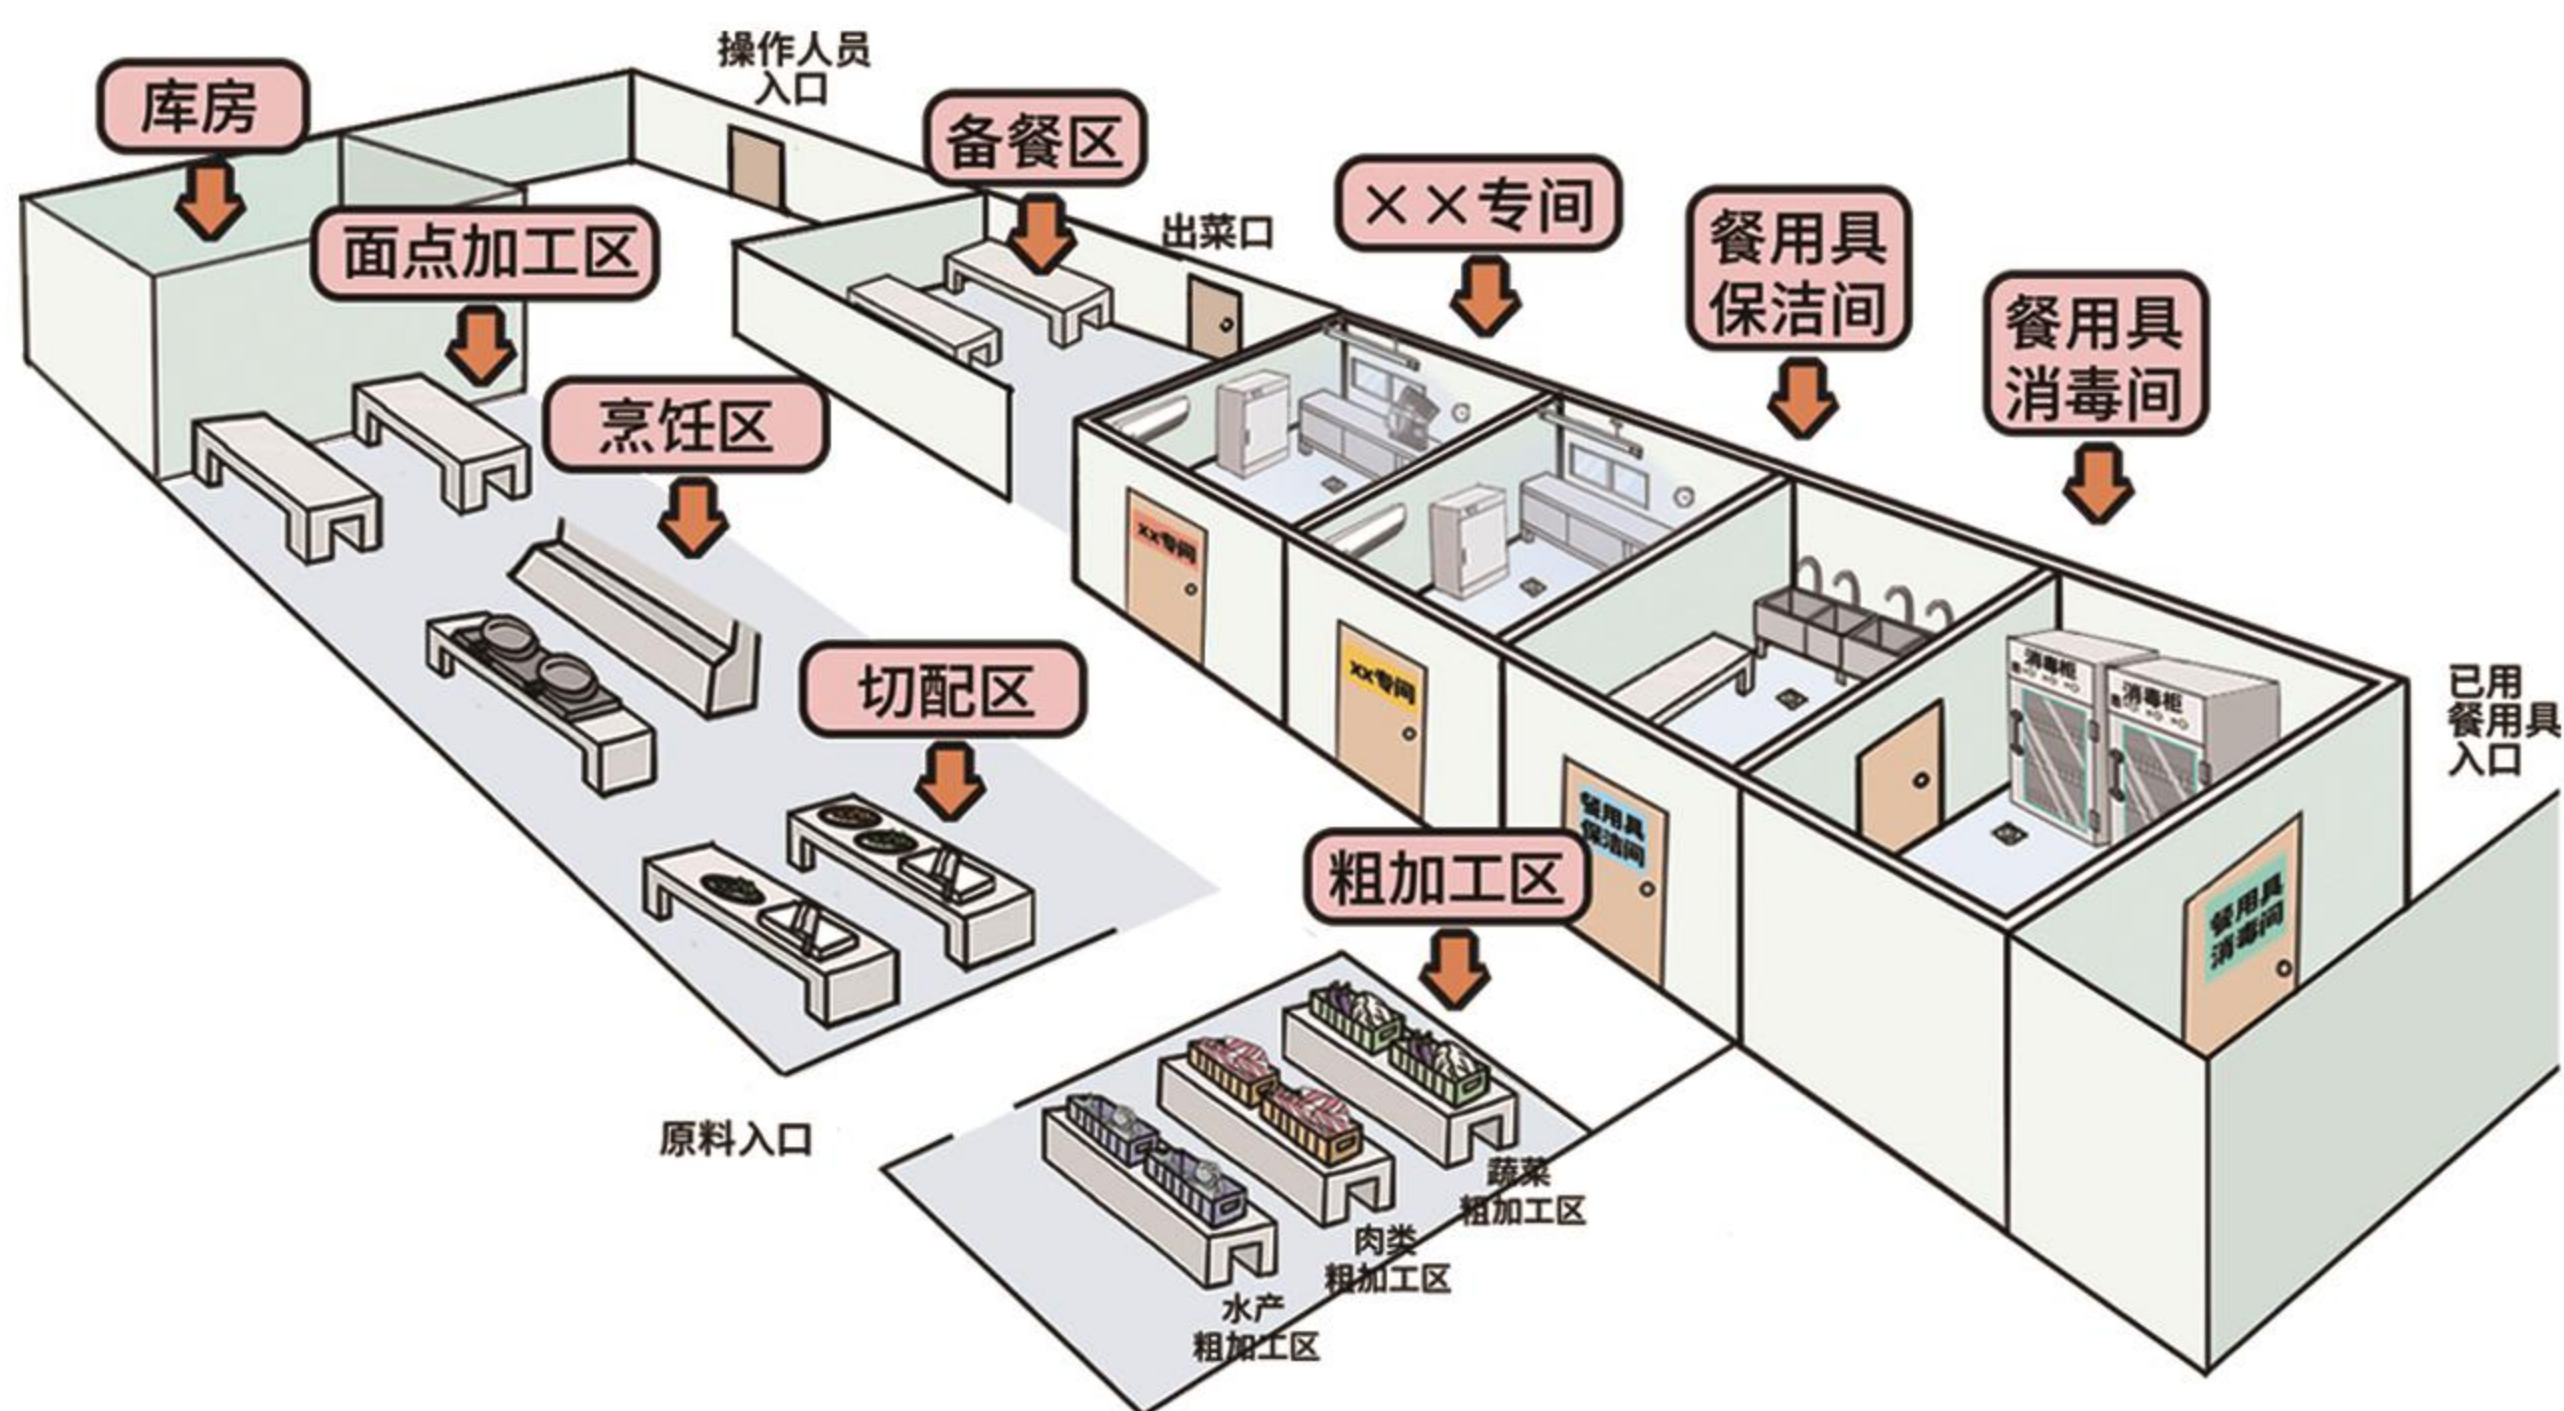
库房

操作人员入口

备餐区

面点加工区

出菜口

××专间

餐用具保洁间

餐用具消毒间

烹饪区

XX专间

XX专间

切配区

餐用具保洁间

消毒柜

消毒柜

已用餐用具入口

粗加工区

餐用具消毒间

原料入口

蔬菜粗加工区

肉类粗加工区

水产粗加工区